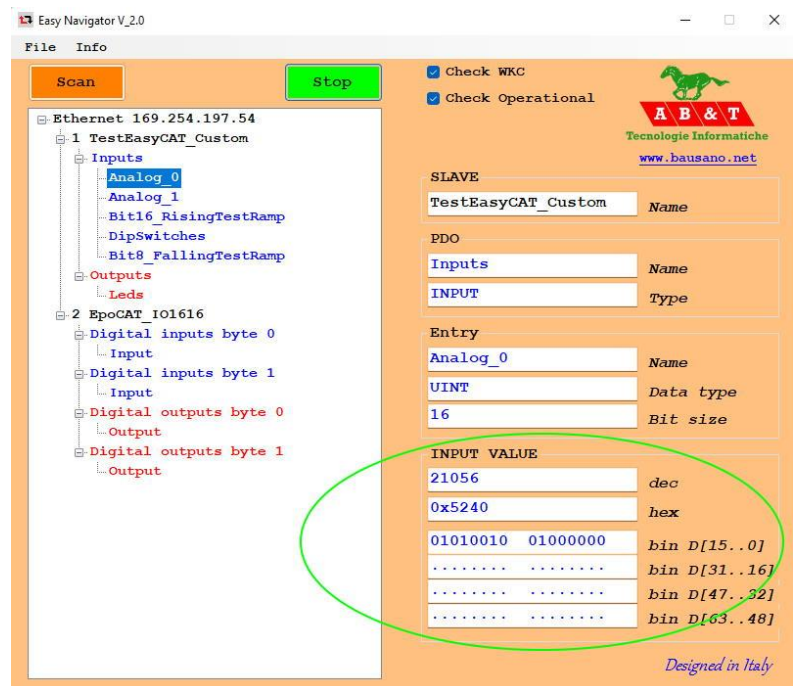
Easy Navigator V_2.0

File Info

Scan

Stop

Ethernet 169.254.197.54
1 TestEasyCAT_Custom
Inputs
Analog_0
Analog_1
Bit16_RisingTestRamp
DipSwitches
Bit8_FallingTestRamp
Outputs
Leds
2 EpoCAT_IO1616
Digital inputs byte 0
Input
Digital inputs byte 1
Input
Digital outputs byte 0
Output
Digital outputs byte 1
Output

Check WKC
Check Operational

A B & T
Tecnologie Informatiche
www.bausano.net

SLAVE
TestEasyCAT_Custom Name

PDO
Inputs Name
INPUT Type

Entry
Analog_0 Name
UINT Data type
16 Bit size

INPUT VALUE
21056 dec
0x5240 hex
01010010 01000000 bin D[15..0]
........ ........ bin D[31..16]
........ ........ bin D[47..32]
........ ........ bin D[63..48]

Designed in Italy